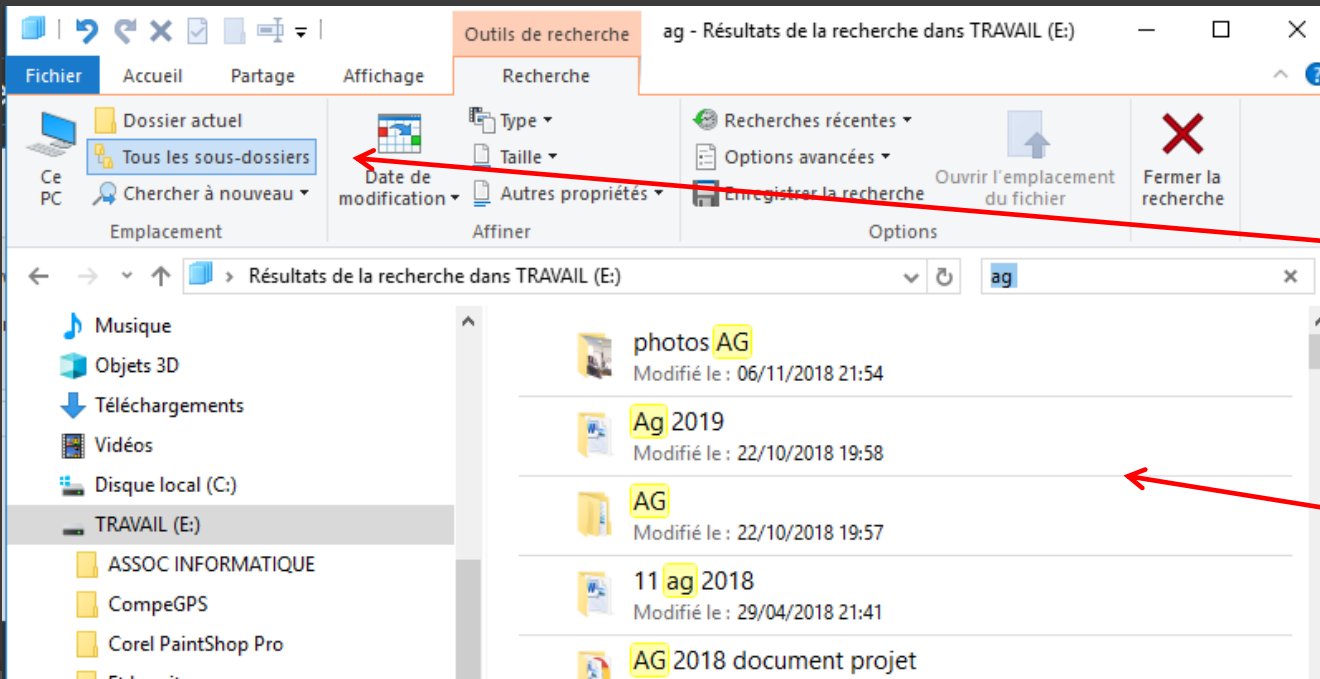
Outils de recherche
ag - Résultats de la recherche dans TRAVAIL (E:)

Fichier
Accueil
Partage
Affichage
Recherche

Ce PC
Dossier actuel
Tous les sous-dossiers
Chercher à nouveau
Emplacement

Date de modification
Type
Taille
Autres propriétés
Affiner

Recherches récentes
Options avancées
Enregistrer la recherche
Ouvrir l'emplacement du fichier
Fermer la recherche
Options

Résultats de la recherche dans TRAVAIL (E:)
ag

Musique
Objets 3D
Téléchargements
Vidéos
Disque local (C:)
TRAVAIL (E:)
ASSOC INFORMATIQUE
CompeGPS
Corel PaintShop Pro

photos AG
Modifié le : 06/11/2018 21:54
Ag 2019
Modifié le : 22/10/2018 19:58
AG
Modifié le : 22/10/2018 19:57
11 ag 2018
Modifié le : 29/04/2018 21:41
AG 2018 document projet